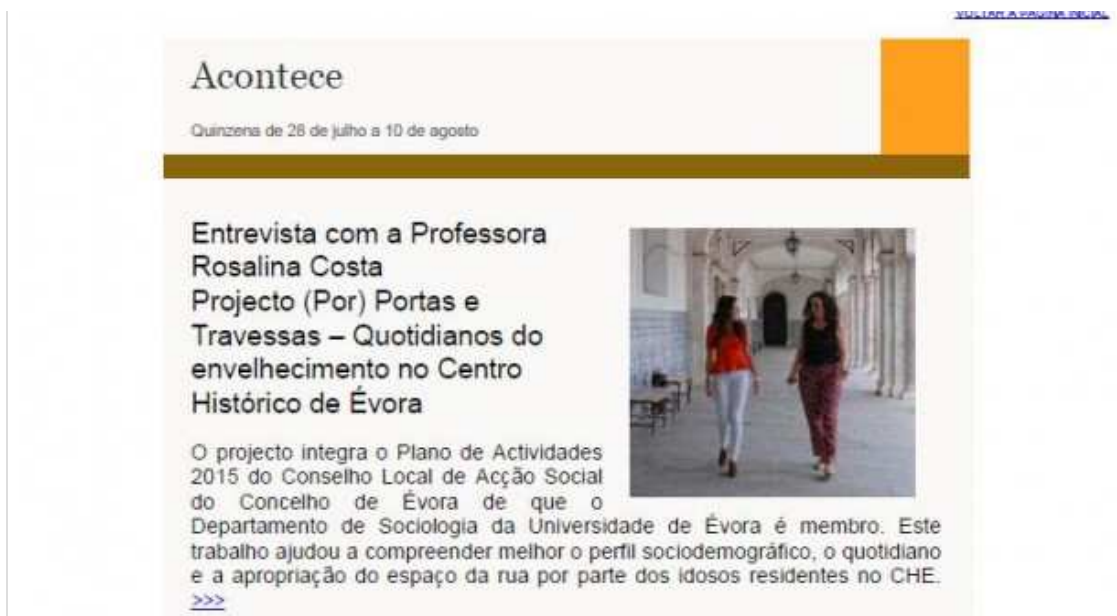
VOLTAR À PÁGINA INICIAL

Acontece

Quinzena de 28 de julho a 10 de agosto

Entrevista com a Professora Rosalina Costa
Projecto (Por) Portas e Travessas – Quotidianos do envelhecimento no Centro Histórico de Évora

O projecto integra o Plano de Actividades 2015 do Conselho Local de Acção Social do Concelho de Évora de que o Departamento de Sociologia da Universidade de Évora é membro. Este trabalho ajudou a compreender melhor o perfil sociodemográfico, o quotidiano e a apropriação do espaço da rua por parte dos idosos residentes no CHE. >>>